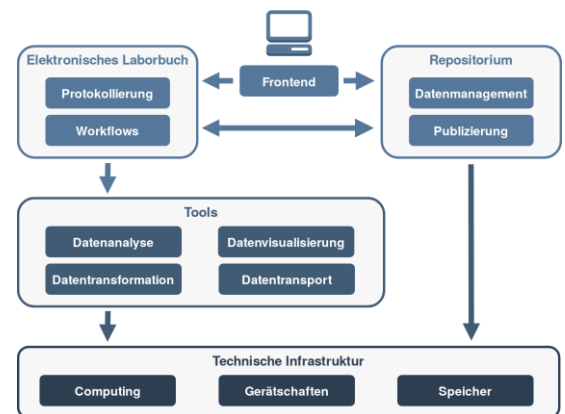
Elektronisches Laborbuch

Protokollierung

Workflows

Frontend

Repositorium

Datenmanagement

Publizierung

Tools

Datenanalyse

Datenvisualisierung

Datentransformation

Datentransport

Technische Infrastruktur

Computing

Gerätschaften

Speicher